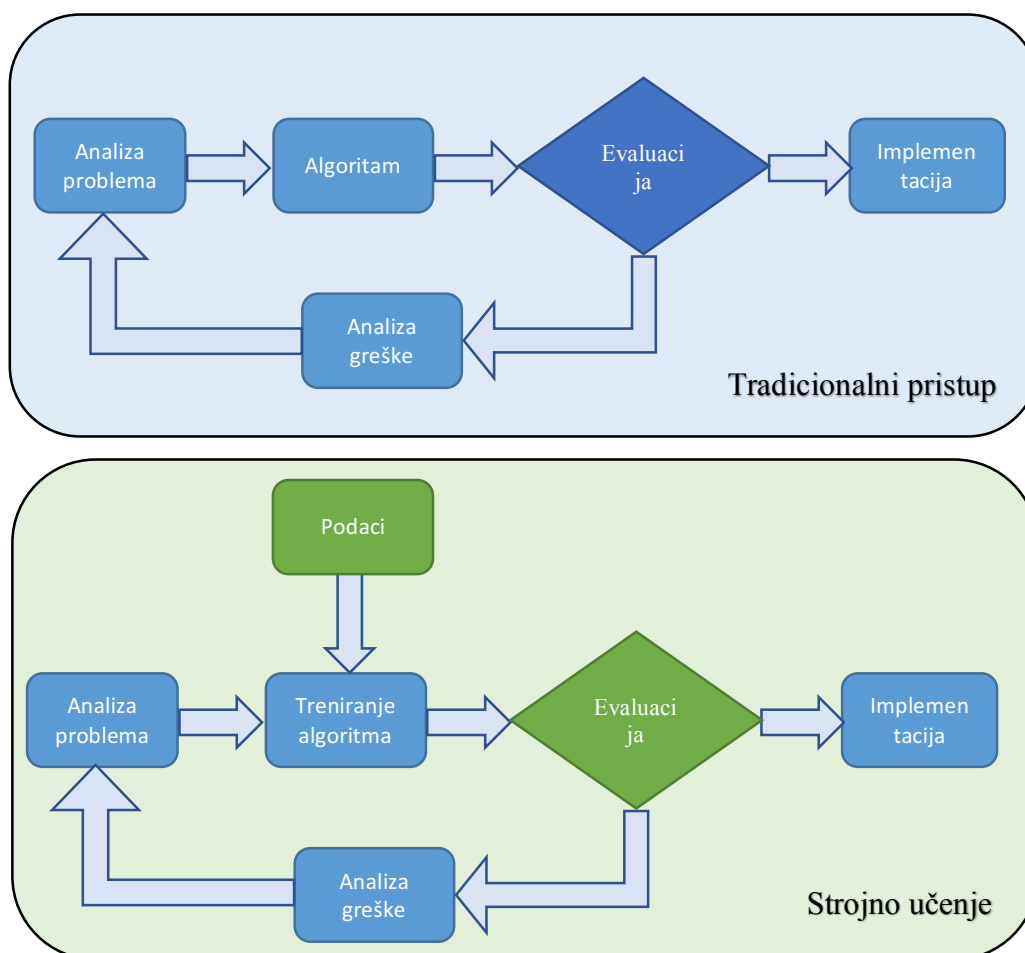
Analiza problema

Algoritam

Evaluacija

Implementacija

Analiza greške

Tradicionalni pristup

Podaci

Analiza problema

Treniranje algoritma

Evaluacija

Implementacija

Analiza greške

Strojno učenje